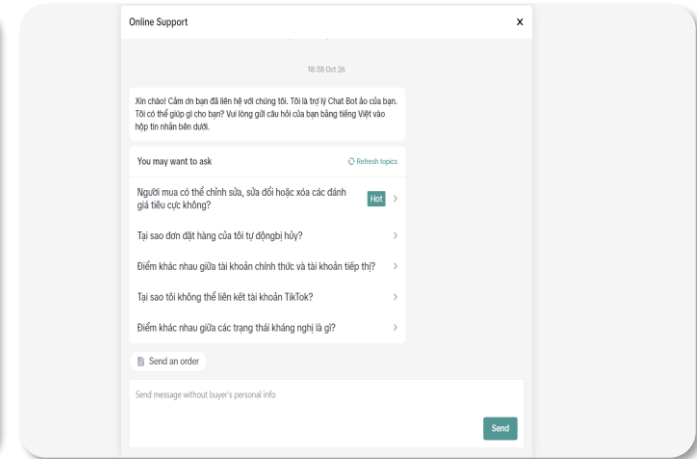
Online Support

×

18:38 Oct 26

Xin chào! Cảm ơn bạn đã liên hệ với chúng tôi. Tôi là trợ lý Chat Bot ảo của bạn. Tôi có thể giúp gì cho bạn? Vui lòng gửi câu hỏi của bạn bằng tiếng Việt vào hộp tin nhắn bên dưới.

You may want to ask

Refresh topics

Người mua có thể chỉnh sửa, sửa đổi hoặc xóa các đánh giá tiêu cực không?

Hot

Tại sao đơn đặt hàng của tôi tự độngbị hủy?

Điểm khác nhau giữa tài khoản chính thức và tài khoản tiếp thị?

Tại sao tôi không thể liên kết tài khoản TikTok?

Điểm khác nhau giữa các trạng thái kháng nghị là gì?

Send an order

Send message without buyer's personal info

Send